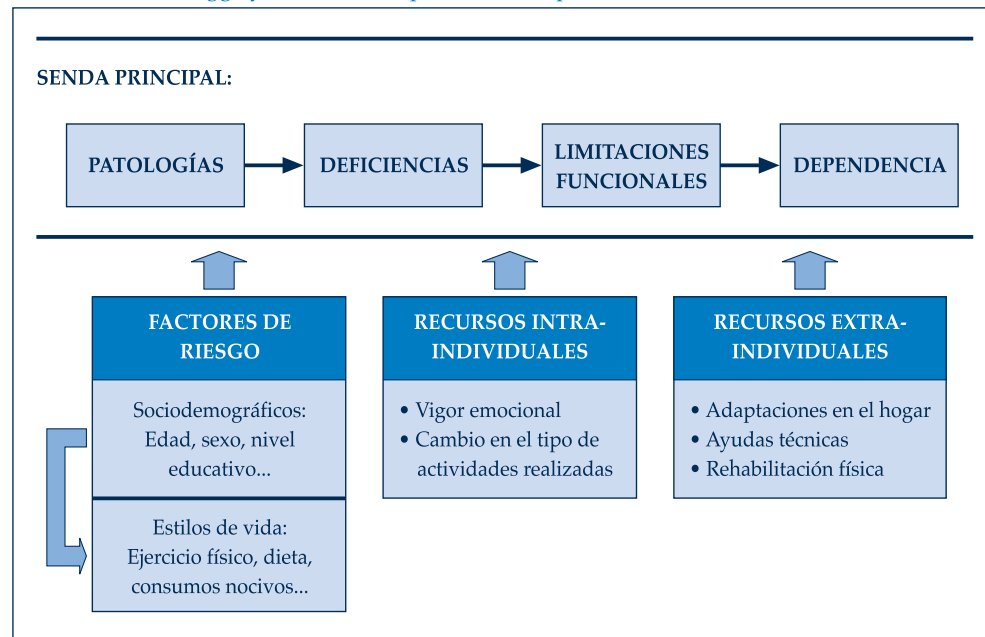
SENDA PRINCIPAL:

PATOLOGÍAS

DEFICIENCIAS

LIMITACIONES FUNCIONALES

DEPENDENCIA

FACTORES DE RIESGO

Sociodemográficos: Edad, sexo, nivel educativo...

Estilos de vida: Ejercicio físico, dieta, consumos nocivos...

RECURSOS INTRA-INDIVIDUALES

• Vigor emocional
• Cambio en el tipo de actividades realizadas

RECURSOS EXTRA-INDIVIDUALES

• Adaptaciones en el hogar
• Ayudas técnicas
• Rehabilitación física